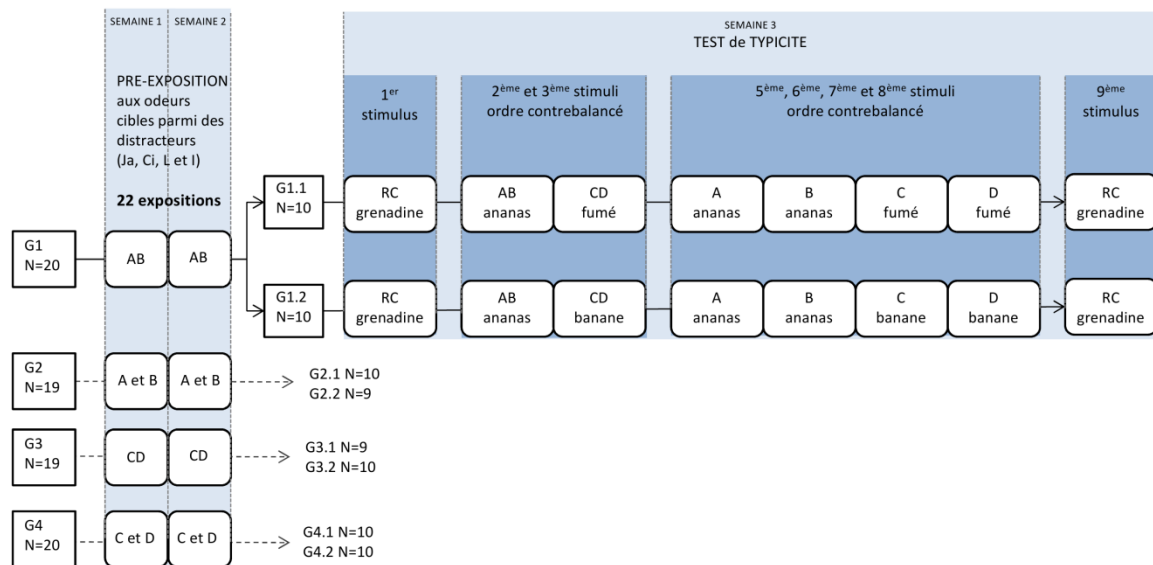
SEMAINE 1 SEMAINE 2

PRE-EXPOSITION aux odeurs cibles parmi des distracteurs (Ja, Ci, L et I)

22 expositions

SEMAINE 3
TEST de TYPICITE

1$^{er}$ stimulus

2$^{ème}$ et 3$^{ème}$ stimuli ordre contrebalancé

5$^{ème}$, 6$^{ème}$, 7$^{ème}$ et 8$^{ème}$ stimuli ordre contrebalancé

9$^{ème}$ stimulus

G1 N=20

AB

AB

G1.1 N=10

RC grenadine

AB ananas

CD fumé

A ananas

B ananas

C fumé

D fumé

RC grenadine

G1.2 N=10

RC grenadine

AB ananas

CD banane

A ananas

B ananas

C banane

D banane

RC grenadine

G2 N=19

A et B

A et B

G2.1 N=10
G2.2 N=9

G3 N=19

CD

CD

G3.1 N=9
G3.2 N=10

G4 N=20

C et D

C et D

G4.1 N=10
G4.2 N=10